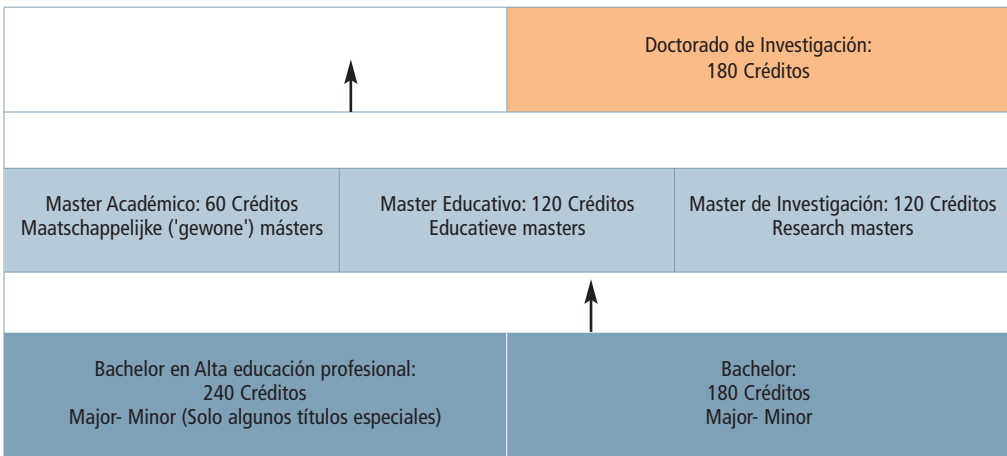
Doctorado de Investigación:
180 Créditos

Master Académico: 60 Créditos
Maatschappelijke ('gewone') másters

Master Educativo: 120 Créditos
Educatieve masters

Master de Investigación: 120 Créditos
Research masters

Bachelor en Alta educación profesional:
240 Créditos
Major- Minor (Solo algunos títulos especiales)

Bachelor:
180 Créditos
Major- Minor